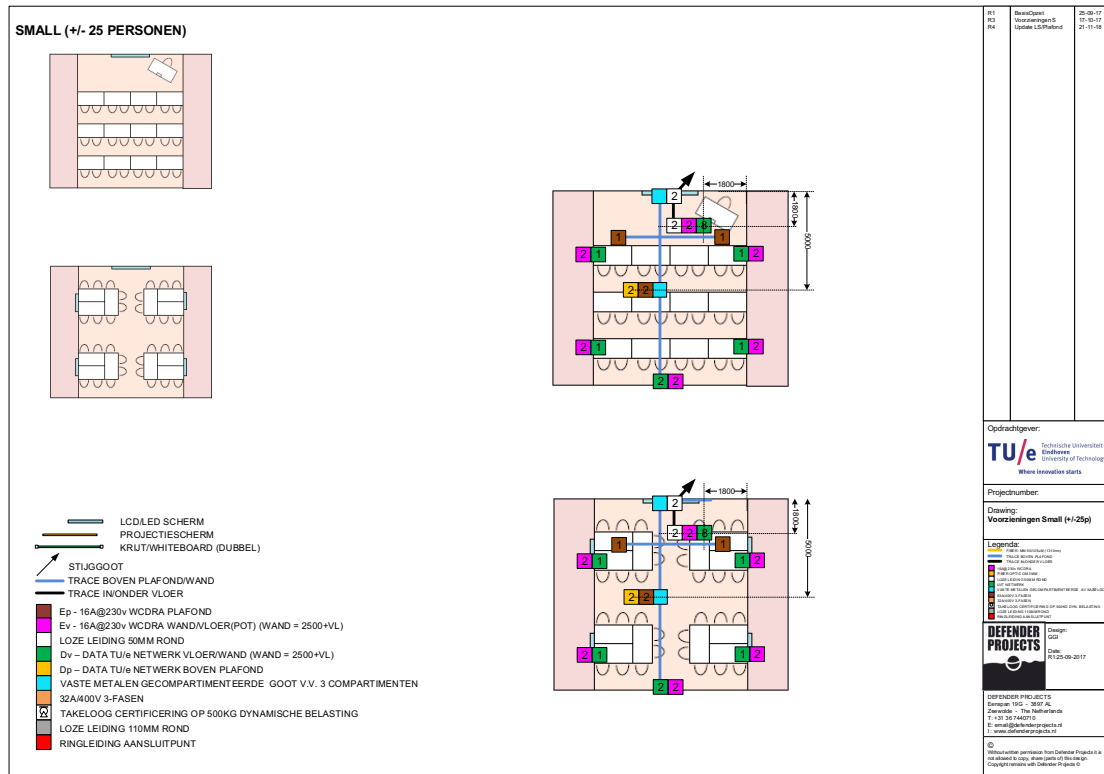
SMALL (+/- 25 PERSONEN)

2
1800
2 2 8
1800
1 1
5000
2 1 1 2
2 2
2 1 1 2
2 2

2
1800
2 2 8
1800
1 1
5000
2 1 1 2
2 2
2 1 1 2
2 2

LCD/LED SCHERM
PROJECTIESCHERM
KRIJT/WHITEBOARD (DUBBEL)
STIJGGOOT
TRACE BOVEN PLAFOND/WAND
TRACE IN/ONDER VLOER
Ep - 16A@230v WCDRA PLAFOND
Ev - 16A@230v WCDRA WAND/VLOER(POT) (WAND = 2500+VL)
LOZE LEIDING 50MM ROND
Dv – DATA TU/e NETWERK VLOER/WAND (WAND = 2500+VL)
Dp – DATA TU/e NETWERK BOVEN PLAFOND
VASTE METALEN GECOMPARTIMENTEERDE GOOT V.V. 3 COMPARTIMENTEN
32A/400V 3-FASEN
TAKELOOG CERTIFICERING OP 500KG DYNAMISCHE BELASTING
LOZE LEIDING 110MM ROND
RINGLEIDING AANSLUITPUNT

R1 BasisOpzet 25-09-17
R3 Voorzieningen S 17-10-17
R4 Update LS/Plafond 21-11-18

Opdrachtgever:
TU/e Technische Universiteit Eindhoven University of Technology
Where innovation starts

Projectnumber:

Drawing:
Voorzieningen Small (+/-25p)

Legenda:
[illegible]

DEFENDER PROJECTS
Design:
GGI
Date:
R1:25-09-2017

DEFENDER PROJECTS
Eenspan 19G - 3897 AL
Zeewolde - The Netherlands
T: +31 367440710
E: email@defenderprojects.nl
I: www.defenderprojects.nl

©
Without written permission from Defender Projects it is not allowed to copy, share (parts of) this design. Copyright remains with Defender Projects ©